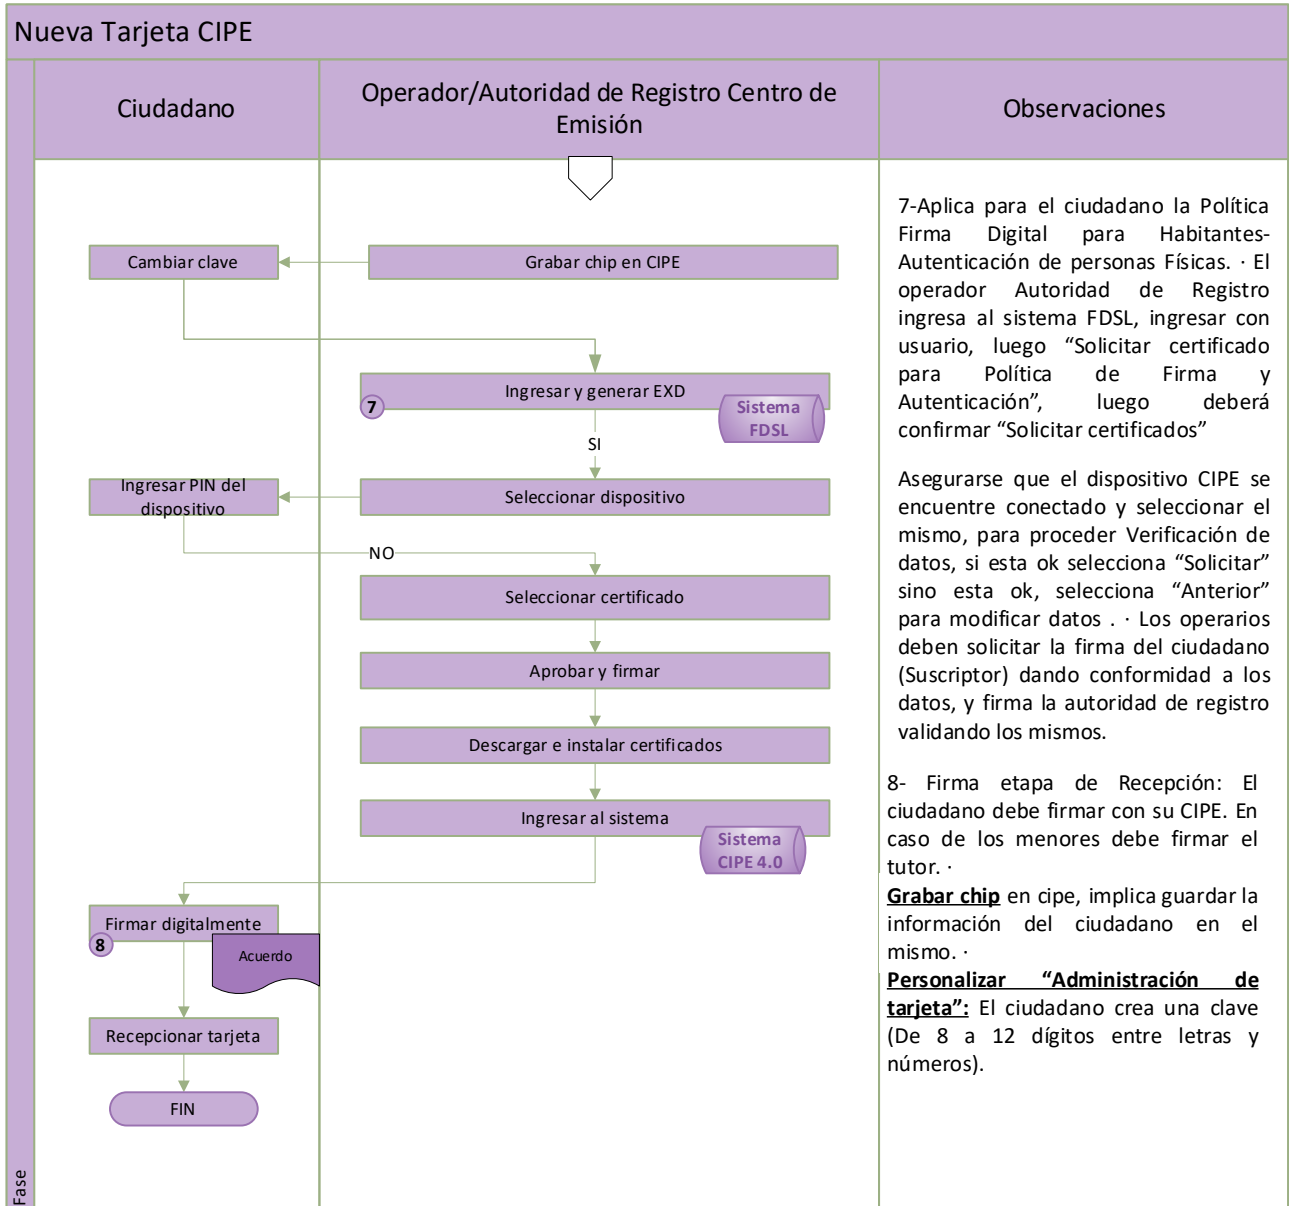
Nueva Tarjeta CIPE

Ciudadano

Operador/Autoridad de Registro Centro de Emisión

Observaciones

Grabar chip en CIPE

Cambiar clave

Ingresar y generar EXD

7

Sistema FDSL

SI

Seleccionar dispositivo

Ingresar PIN del dispositivo

NO

Seleccionar certificado

Aprobar y firmar

Descargar e instalar certificados

Ingresar al sistema

Sistema CIPE 4.0

Firmar digitalmente

8

Acuerdo

Recepcionar tarjeta

FIN

Fase

7-Aplica para el ciudadano la Política Firma Digital para Habitantes-Autenticación de personas Físicas. · El operador Autoridad de Registro ingresa al sistema FDSL, ingresar con usuario, luego “Solicitar certificado para Política de Firma y Autenticación”, luego deberá confirmar “Solicitar certificados”

Asegurarse que el dispositivo CIPE se encuentre conectado y seleccionar el mismo, para proceder Verificación de datos, si esta ok selecciona “Solicitar” sino esta ok, selecciona “Anterior” para modificar datos . · Los operarios deben solicitar la firma del ciudadano (Suscriptor) dando conformidad a los datos, y firma la autoridad de registro validando los mismos.

8- Firma etapa de Recepción: El ciudadano debe firmar con su CIPE. En caso de los menores debe firmar el tutor. ·
Grabar chip en cipe, implica guardar la información del ciudadano en el mismo. ·
Personalizar “Administración de tarjeta”: El ciudadano crea una clave (De 8 a 12 dígitos entre letras y números).